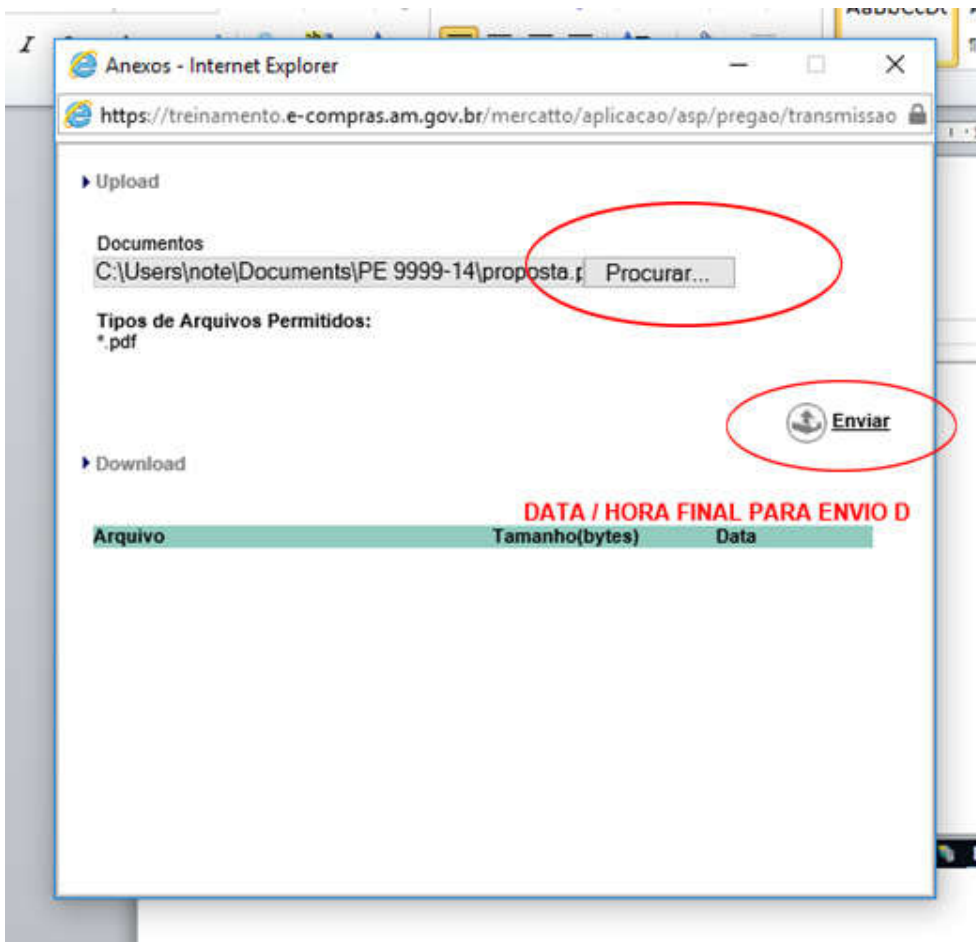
Anexos - Internet Explorer

https://treinamento.e-compras.am.gov.br/mercatto/aplicacao/asp/pregao/transmissao

Upload

Documentos

C:\Users\note\Documents\PE 9999-14\proposta.p Procurar...

Tipos de Arquivos Permitidos:
*.pdf

Enviar

Download

DATA / HORA FINAL PARA ENVIO D

| Arquivo | Tamanho(bytes) | Data |
|---|---|---|